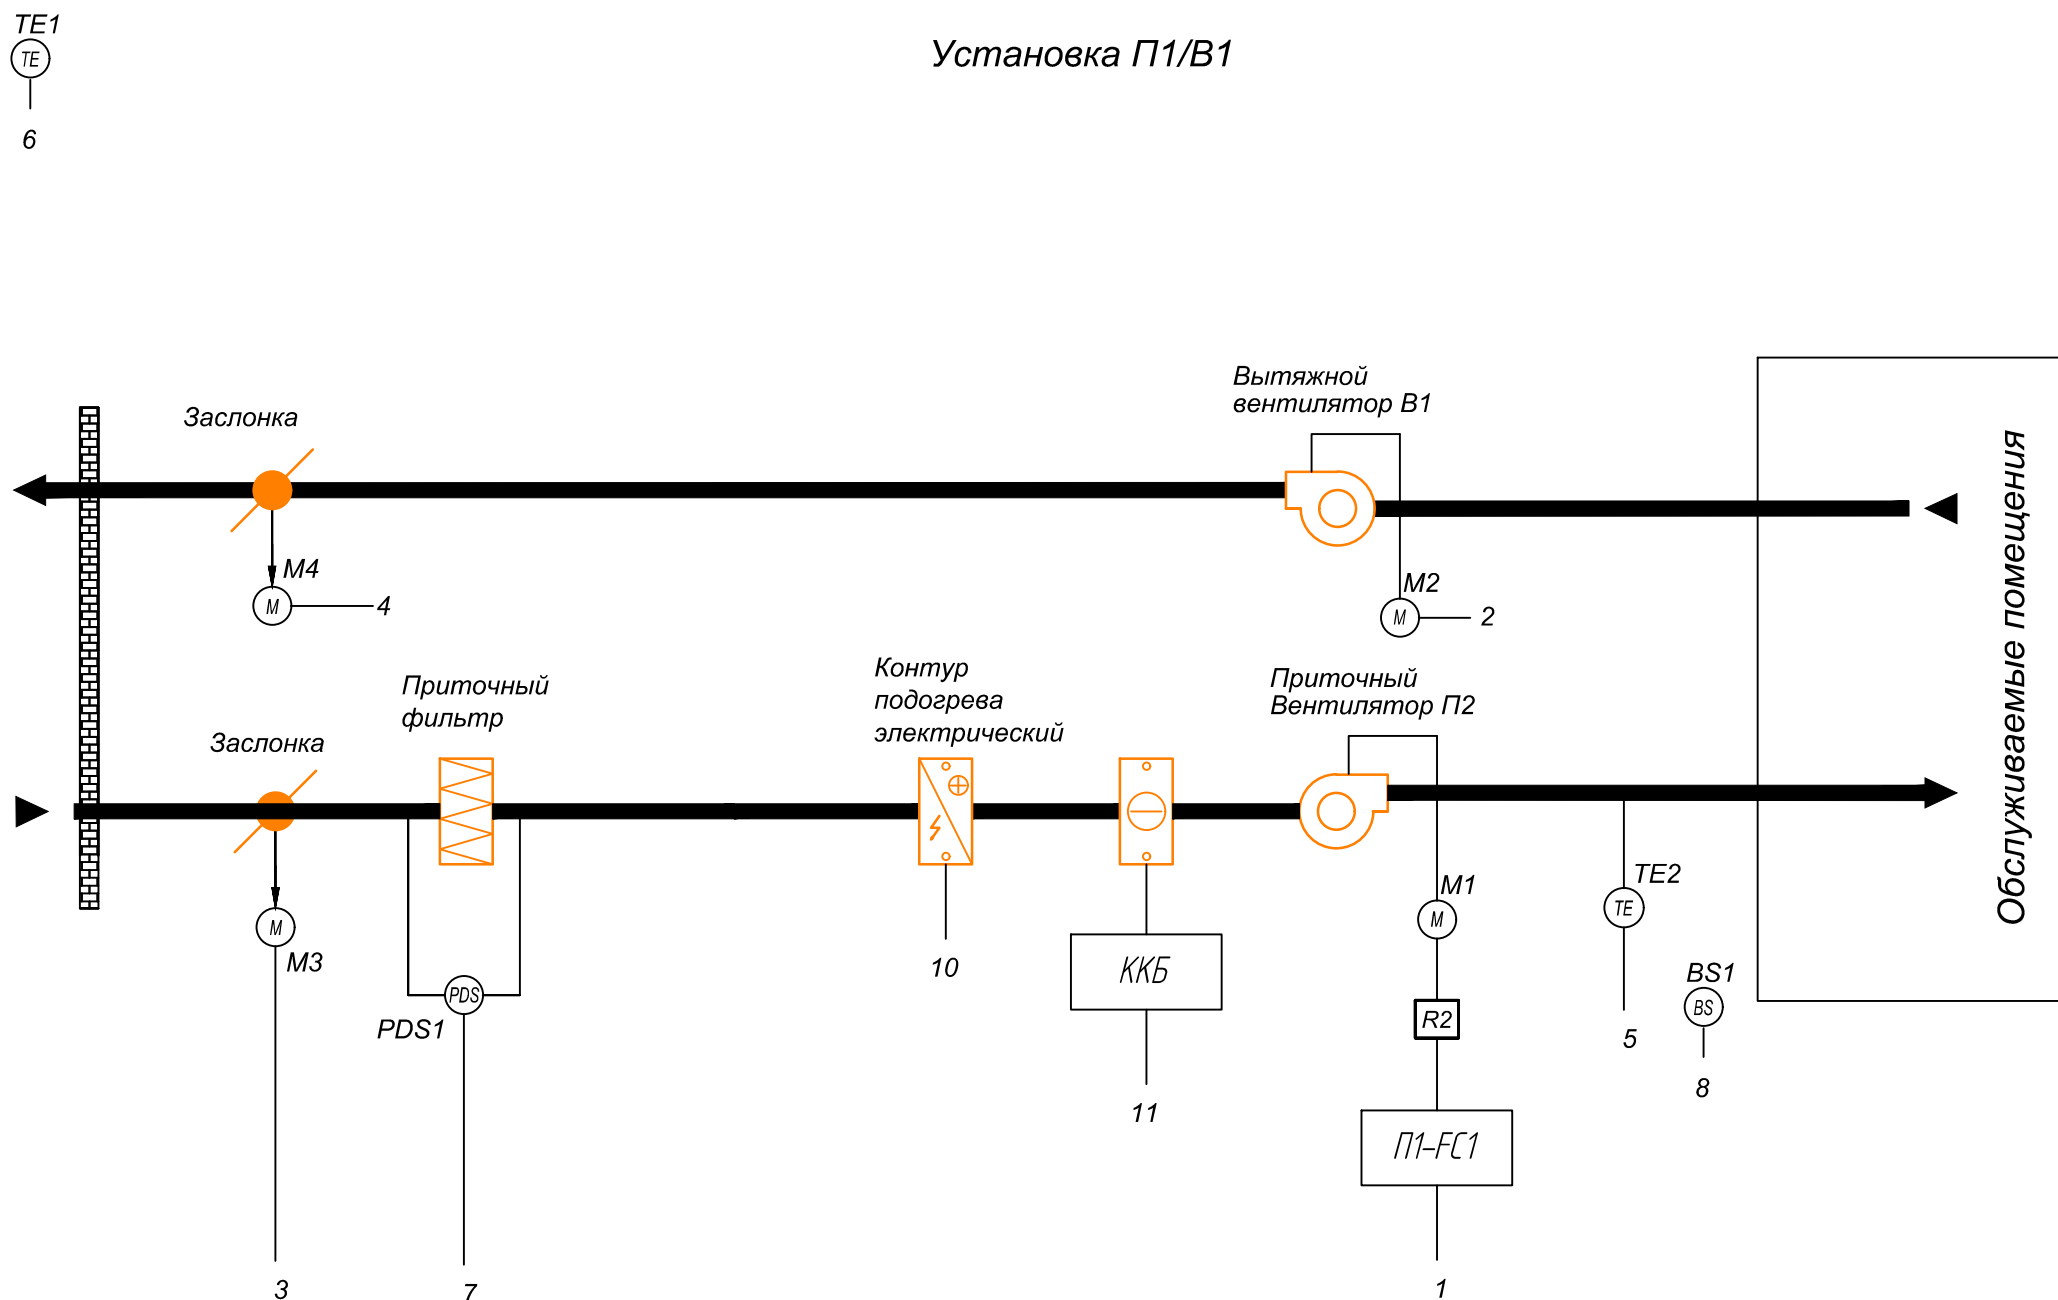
TE1
TE
6

Установка П1/В1

Вытяжной вентилятор В1

Заслонка

M4
M
4

M2
M
2

Обслуживаемые помещения

Приточный фильтр

Контур подогрева электрический

Приточный Вентилятор П2

Заслонка

M
M3

PDS
PDS1

10

ККБ

11

M1
M

R2

П1-FC1

TE2
TE

5

BS1
BS

8

3

7

1